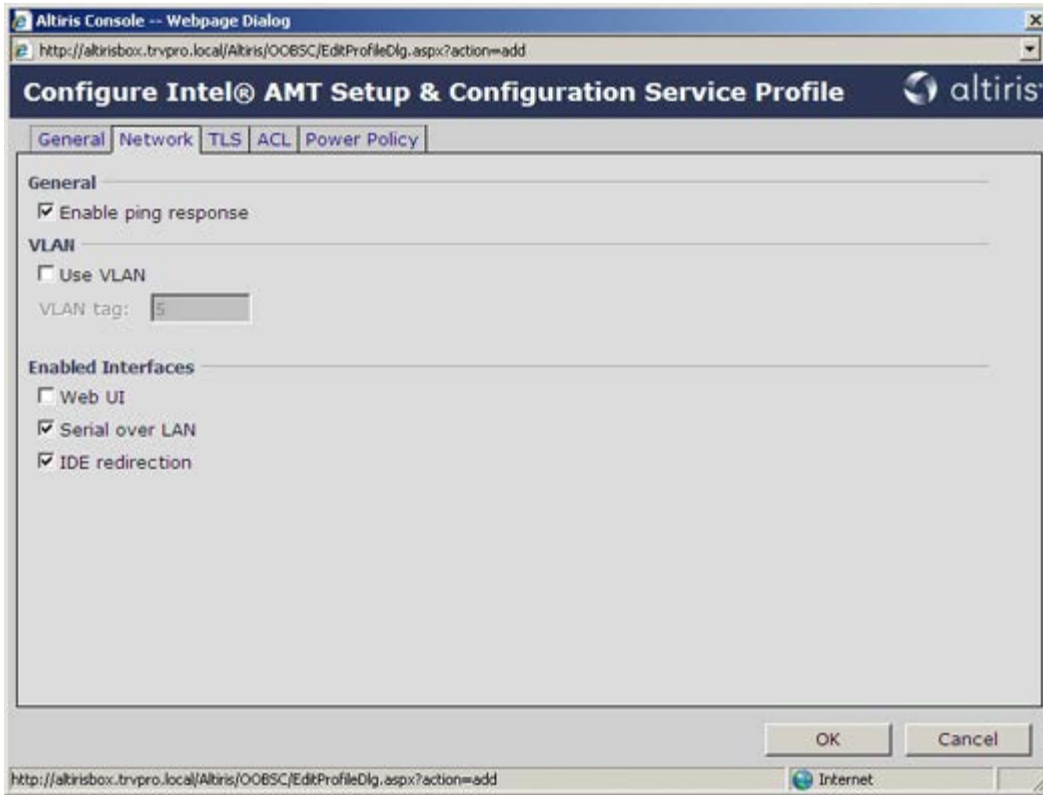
Altiris Console -- Webpage Dialog

http://altirisbox.trvpro.local/Altiris/OOBSC/EditProfileDlg.aspx?action=add

Configure Intel® AMT Setup & Configuration Service Profile

altiris

General | Network | TLS | ACL | Power Policy

General

☑ Enable ping response

VLAN

☐ Use VLAN

VLAN tag: 5

Enabled Interfaces

☐ Web UI

☑ Serial over LAN

☑ IDE redirection

OK

Cancel

http://altirisbox.trvpro.local/Altiris/OOBSC/EditProfileDlg.aspx?action=add

Internet